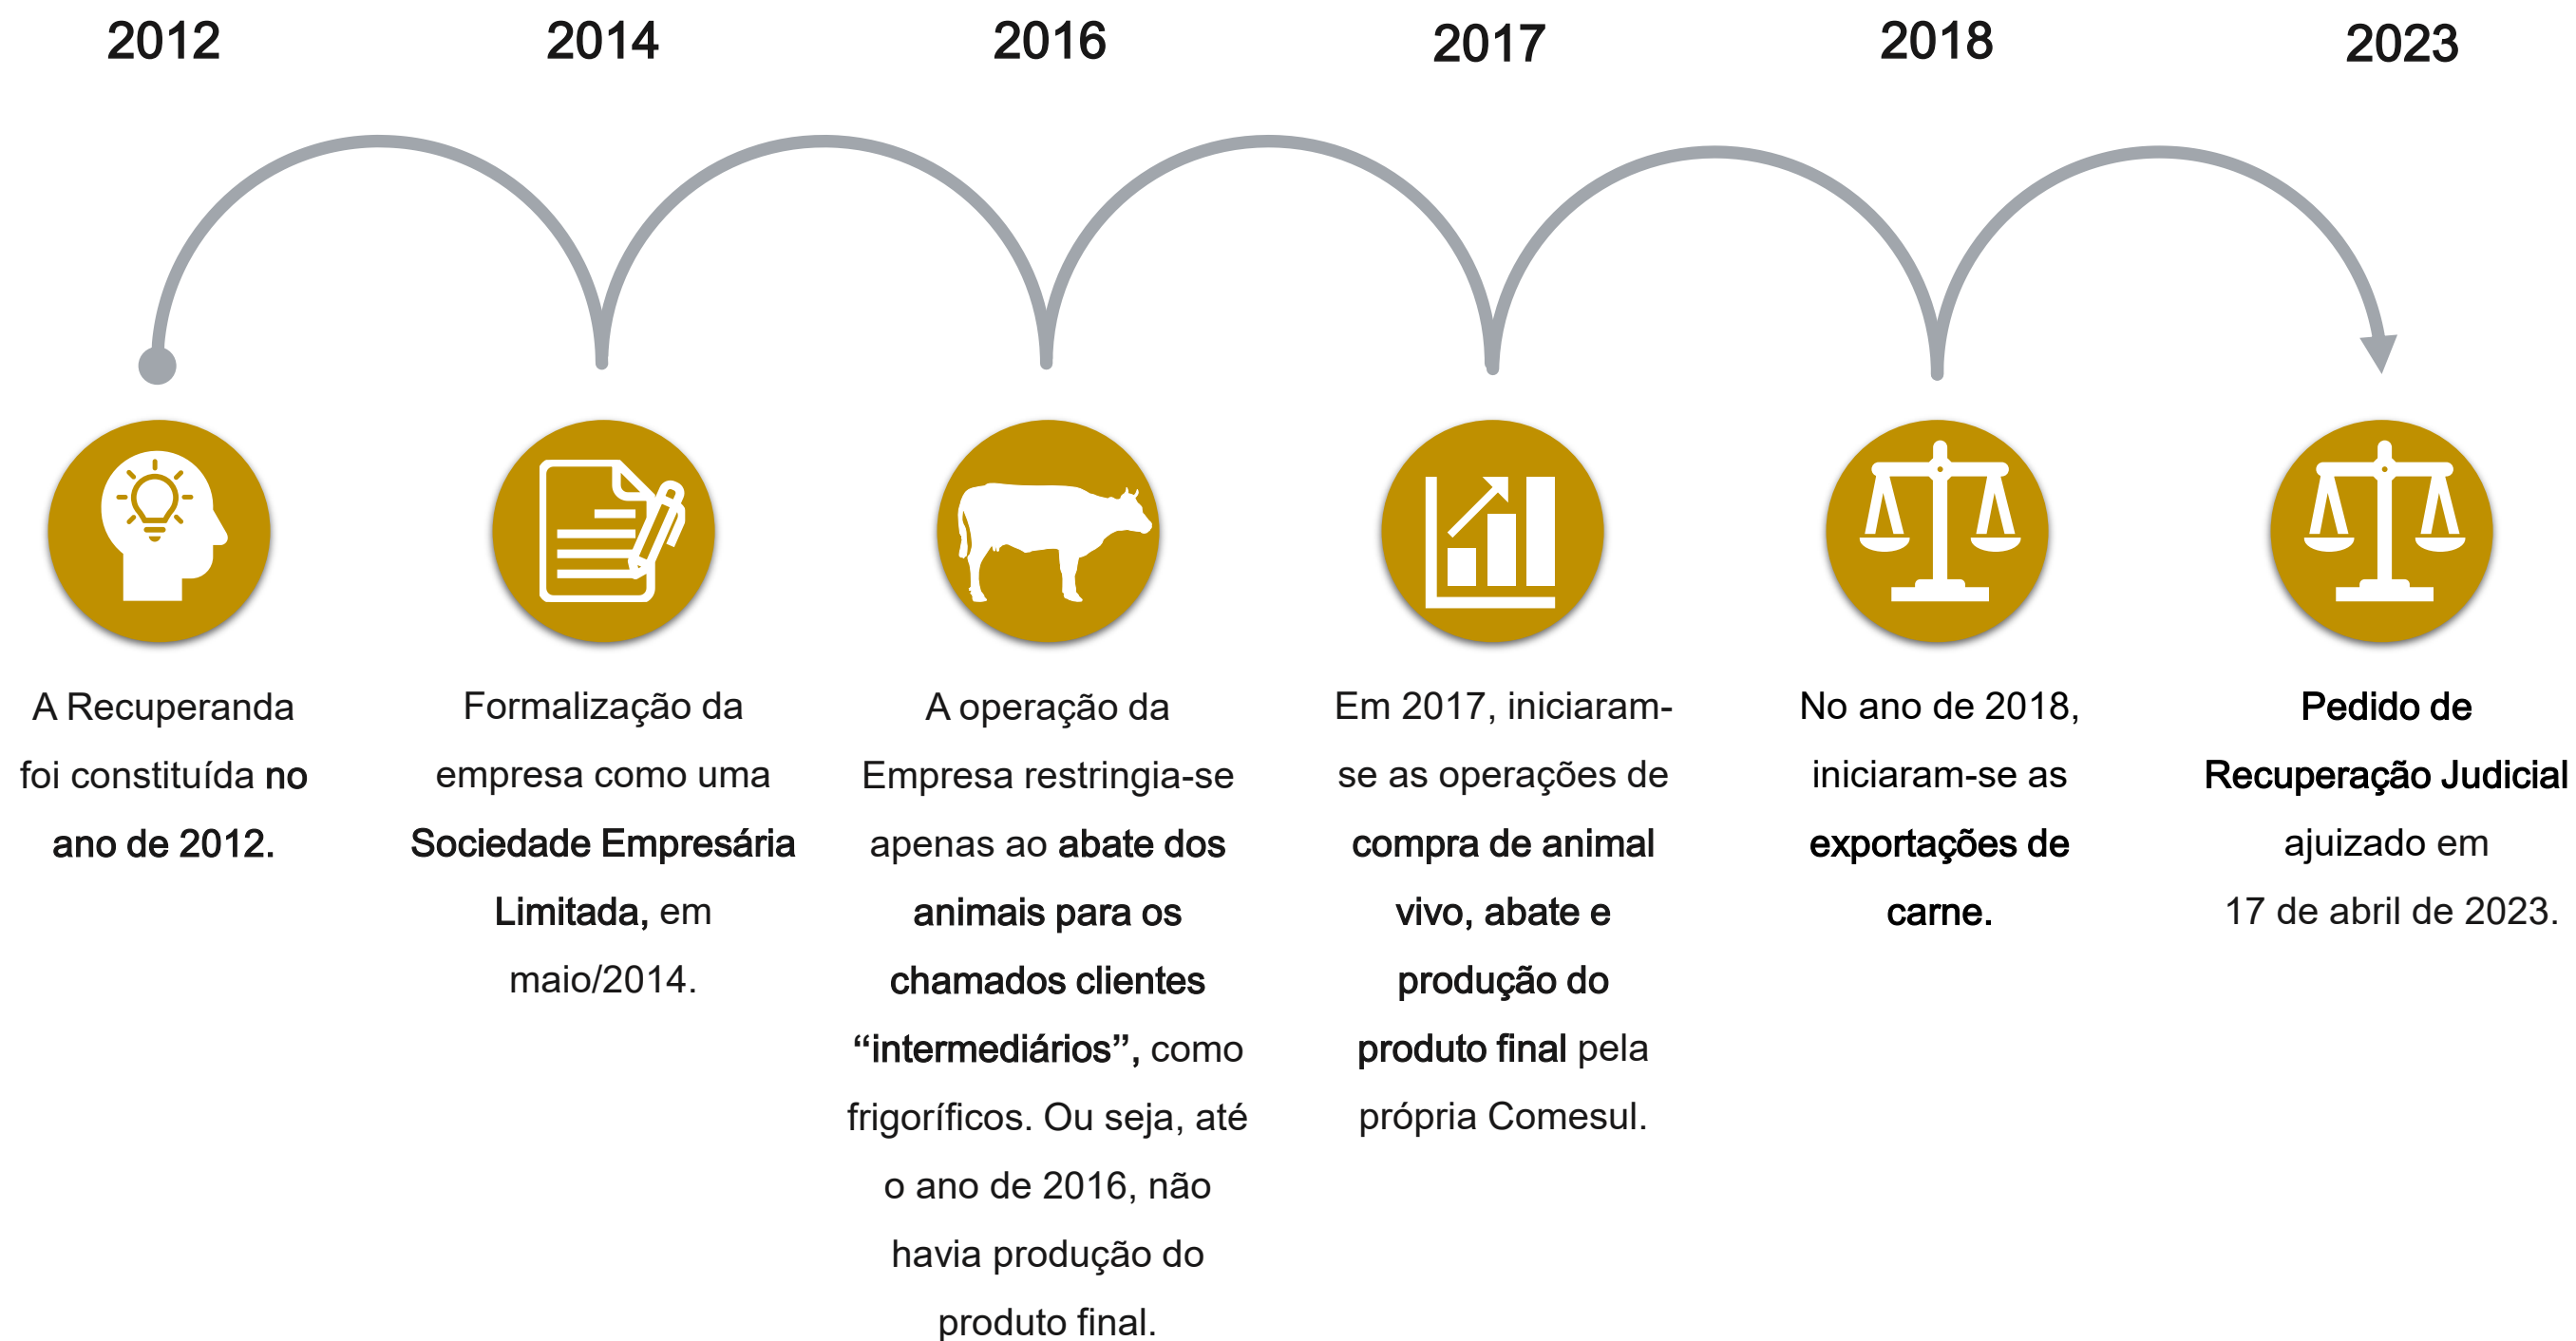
2012

A Recuperanda foi constituída no ano de 2012.

2014

Formalização da empresa como uma Sociedade Empresária Limitada, em maio/2014.

2016

A operação da Empresa restringia-se apenas ao abate dos animais para os chamados clientes “intermediários”, como frigoríficos. Ou seja, até o ano de 2016, não havia produção do produto final.

2017

Em 2017, iniciaram-se as operações de compra de animal vivo, abate e produção do produto final pela própria Comesul.

2018

No ano de 2018, iniciaram-se as exportações de carne.

2023

Pedido de Recuperação Judicial ajuizado em 17 de abril de 2023.